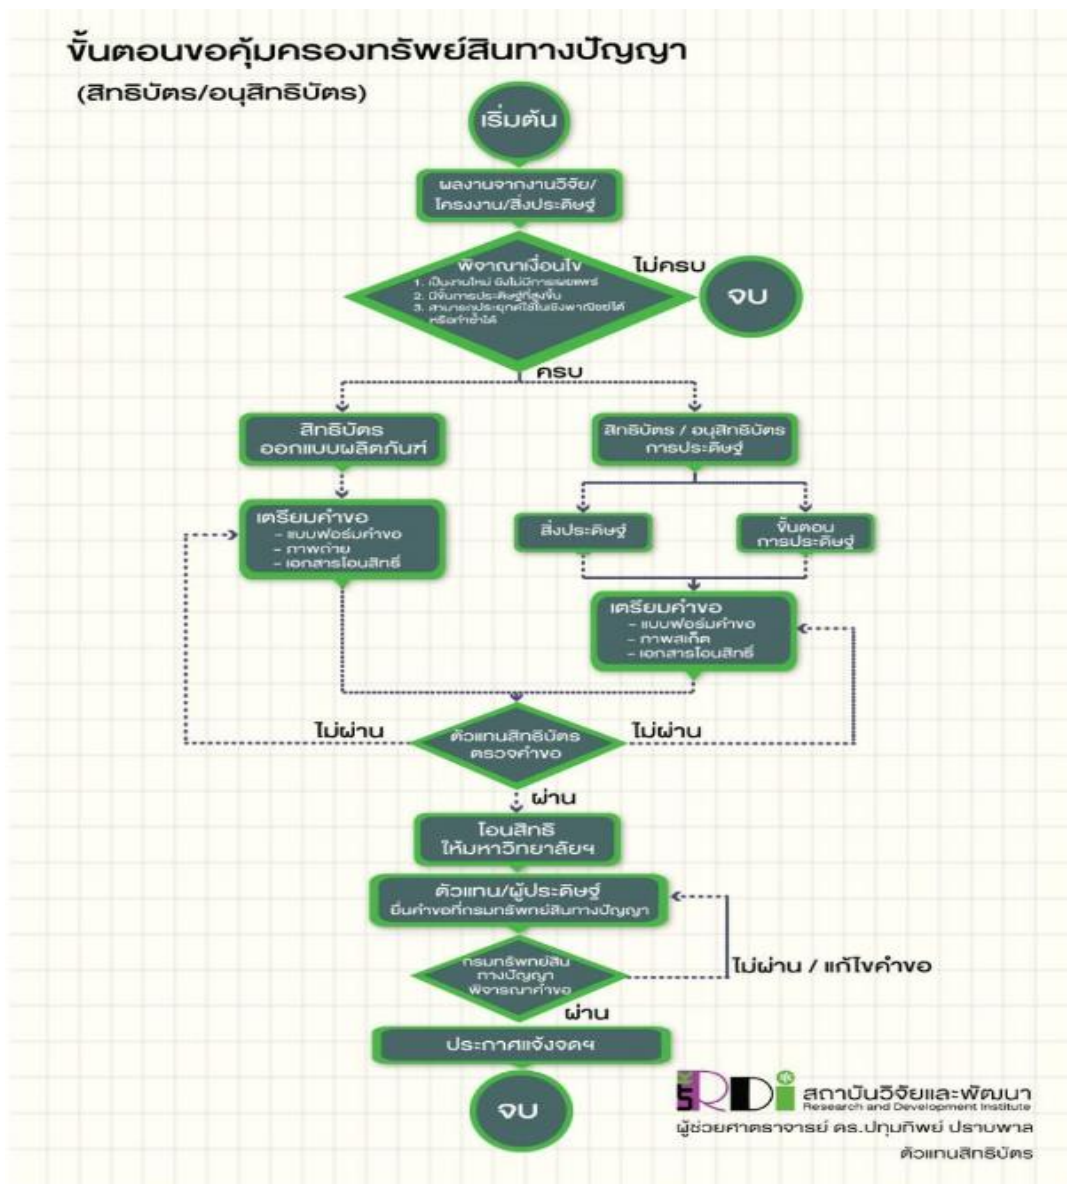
ขั้นตอนขอคุ้มครองทรัพย์สินทางปัญญา

(สิทธิบัตร/อนุสิทธิบัตร)

เริ่มต้น

ผลงานจากงานวิจัย/โครงงาน/สิ่งประดิษฐ์

พิจารณาเงื่อนไข
1. เป็นงานใหม่ ยังไม่มีการเผยแพร่
2. มีขั้นการประดิษฐ์ที่สูงขึ้น
3. สามารถประยุกต์ใช้ในเชิงพาณิชย์ได้ หรือทำซ้ำได้

ไม่ครบ

จบ

ครบ

สิทธิบัตร ออกแบบผลิตภัณฑ์

สิทธิบัตร / อนุสิทธิบัตร การประดิษฐ์

เตรียมคำขอ
- แบบฟอร์มคำขอ
- ภาพถ่าย
- เอกสารโอนสิทธิ์

สิ่งประดิษฐ์

ขั้นตอน การประดิษฐ์

เตรียมคำขอ
- แบบฟอร์มคำขอ
- ภาพสเก็ต
- เอกสารโอนสิทธิ์

ไม่ผ่าน

ตัวแทนสิทธิบัตร ตรวจคำขอ

ไม่ผ่าน

ผ่าน

โอนสิทธิ ให้มหาวิทยาลัยฯ

ตัวแทน/ผู้ประดิษฐ์ ยื่นคำขอที่กรมทรัพย์สินทางปัญญา

กรมทรัพย์สิน ทางปัญญา พิจารณาคำขอ

ไม่ผ่าน / แก้ไขคำขอ

ผ่าน

ประกาศแจ้งจดฯ

จบ

RDI สถาบันวิจัยและพัฒนา Research and Development Institute

ผู้ช่วยศาสตราจารย์ ดร.ปทุมทิพย์ ปราบพาล

ตัวแทนสิทธิบัตร